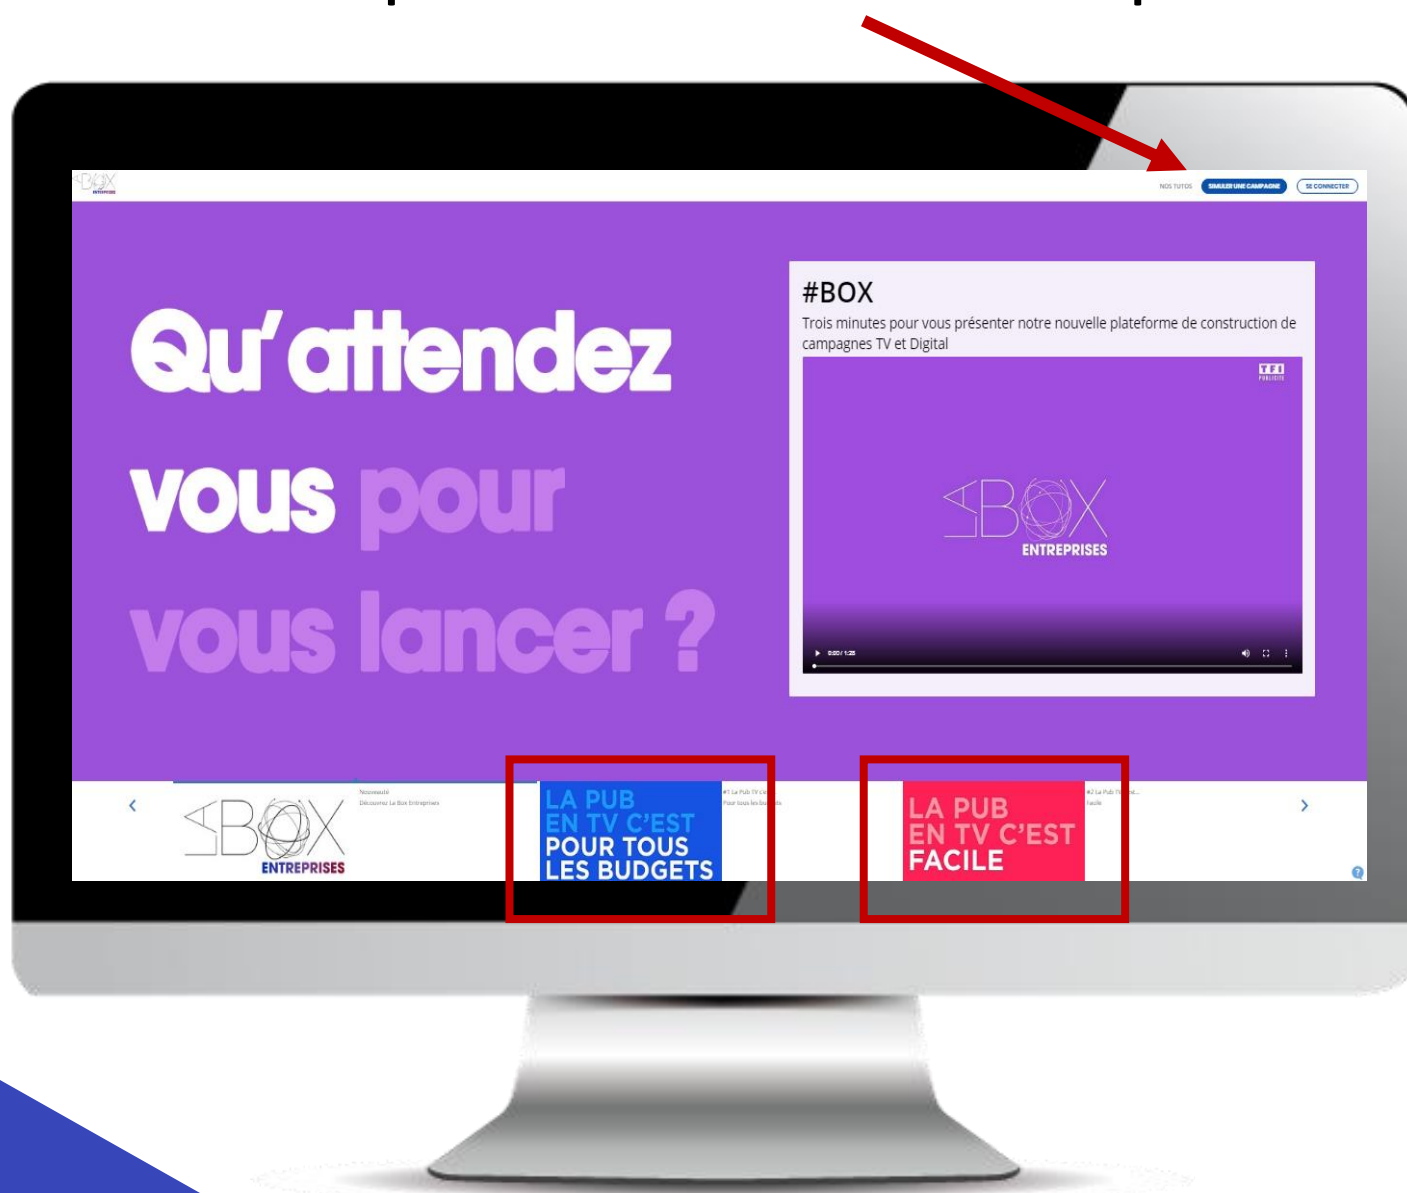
LA BOX ENTREPRISES

NOS TUTOS SIMULER UNE CAMPAGNE SE CONNECTER

Qu'attendez vous pour vous lancer ?

#BOX

Trois minutes pour vous présenter notre nouvelle plateforme de construction de campagnes TV et Digital

TF1 PUBLICITE

LA BOX ENTREPRISES

0:00 / 1:25

LA BOX ENTREPRISES

Nouveauté
Découvrez La Box Entreprises

LA PUB EN TV C'EST POUR TOUS LES BUDGETS

#1 La Pub TV C'e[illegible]
Pour tous les bu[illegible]

LA PUB EN TV C'EST FACILE

#2 La Pub TV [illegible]
Facile